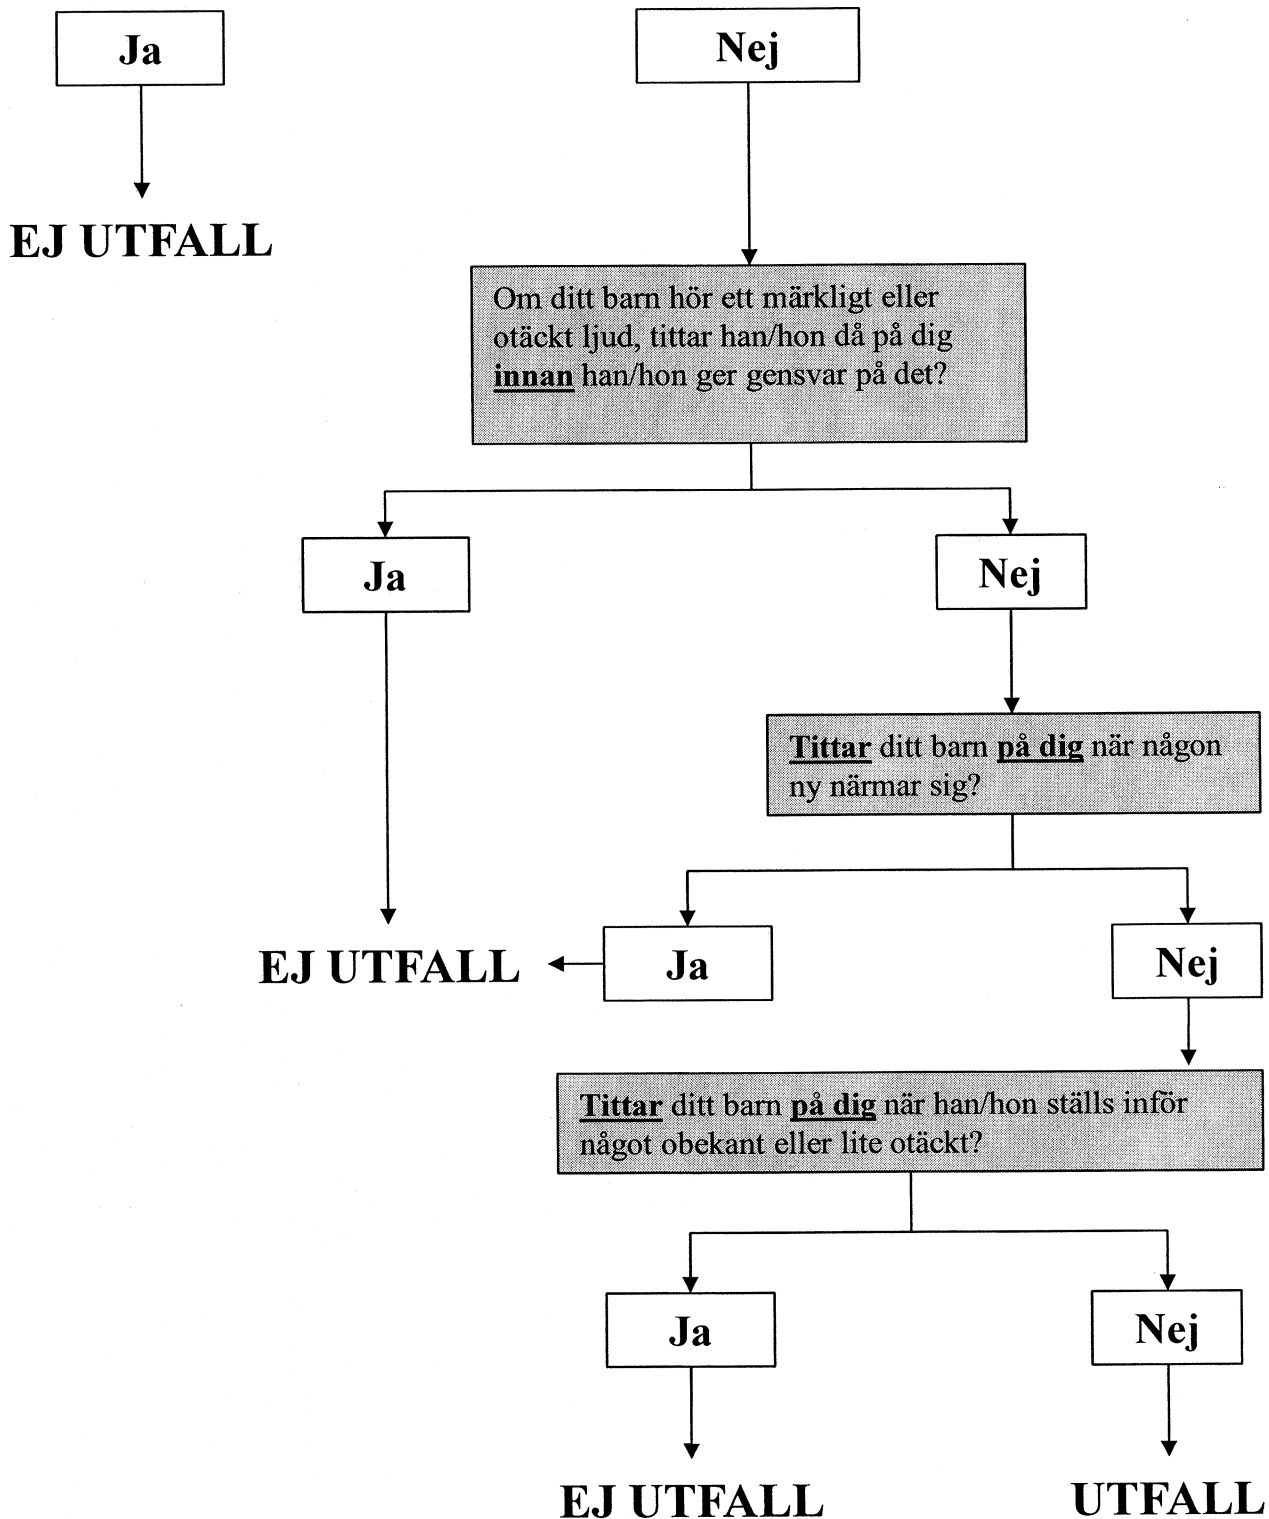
Ja

Nej

EJ UTFALL

Om ditt barn hör ett märkligt eller otäckt ljud, tittar han/hon då på dig innan han/hon ger gensvar på det?

Ja

Nej

Tittar ditt barn på dig när någon ny närmar sig?

EJ UTFALL

Ja

Nej

Tittar ditt barn på dig när han/hon ställs inför något obekant eller lite otäckt?

Ja

Nej

EJ UTFALL

UTFALL